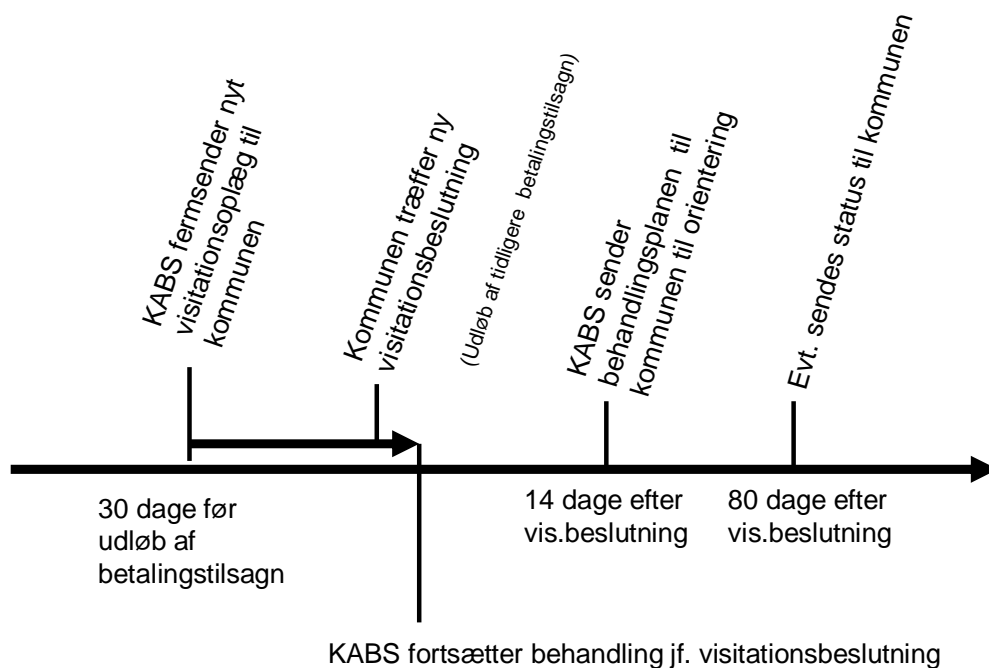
KABS fermsender nyt visitationsoplæg til kommunen

Kommunen træffer ny visitationsbeslutning

(Udløb af tidligere betalingstilsagn)

KABS sender behandlingsplanen til kommunen til orientering

Evt. sendes status til kommunen

30 dage før udløb af betalingstilsagn

14 dage efter vis.beslutning

80 dage efter vis.beslutning

KABS fortsætter behandling jf. visitationsbeslutning